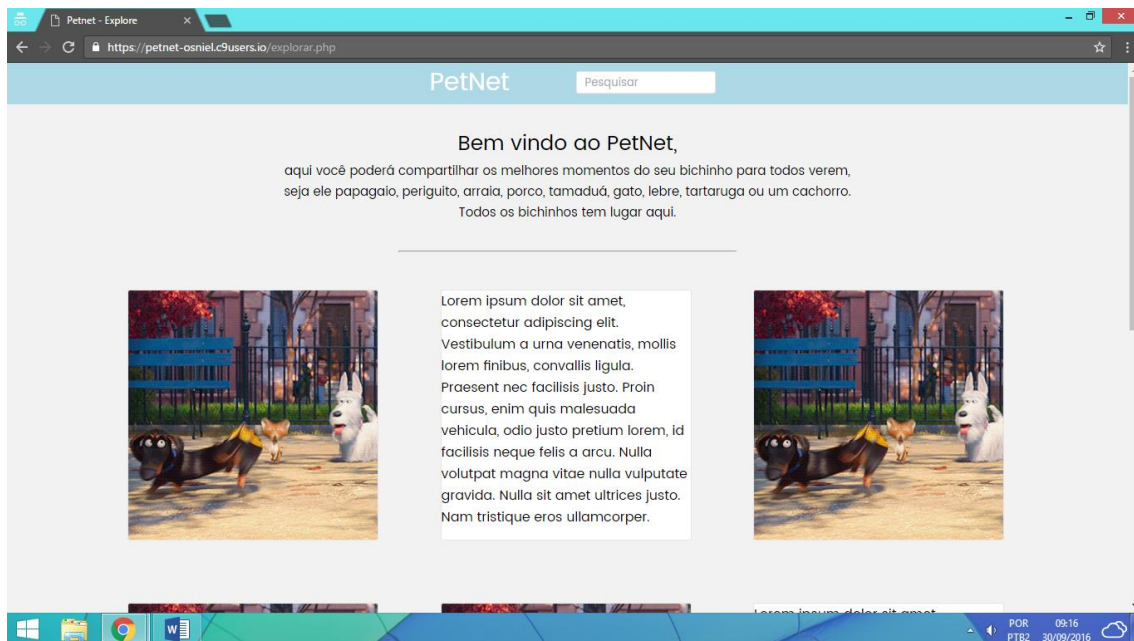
Petnet - Explore

https://petnet-osniel.c9users.io/explorar.php

PetNet

Pesquisar

Bem vindo ao PetNet,

aqui você poderá compartilhar os melhores momentos do seu bichinho para todos verem, seja ele papagaio, periguito, arraia, porco, tamaduá, gato, lebre, tartaruga ou um cachorro. Todos os bichinhos tem lugar aqui.

Lorem ipsum dolor sit amet, consectetur adipiscing elit. Vestibulum a urna venenatis, mollis lorem finibus, convallis ligula. Praesent nec facilisis justo. Proin cursus, enim quis malesuada vehicula, odio justo pretium lorem, id facilisis neque felis a arcu. Nulla volutpat magna vitae nulla vulputate gravida. Nulla sit amet ultrices justo. Nam tristique eros ullamcorper.

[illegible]

POR PTB2 09:16 30/09/2016